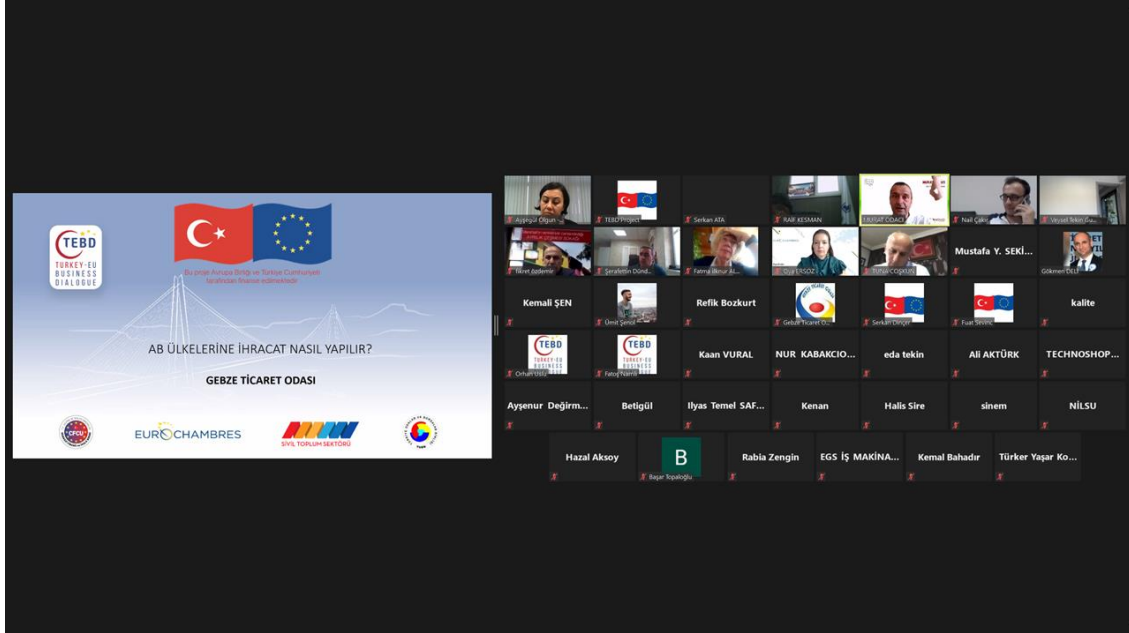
TEBD
TURKEY-EU BUSINESS DIALOGUE

Bu proje Avrupa Birliği ve Türkiye Cumhuriyeti tarafından finanse edilmektedir

AB ÜLKELERİNE İHRACAT NASIL YAPILIR?

GEBZE TİCARET ODASI

CFCU

EUROCHAMBRES

SİVİL TOPLUM SEKTÖRÜ

Ayşegül Olgun
TEBD Project
Serkan ATA
RAIF KESMAN
MURAT ODACI
Nail Çakır
Veysel Tekin Gü...
Tayfun Bilge...
Tahret Özdemir
Şerafettin Dünd...
Fatma Akmur Al...
Oya ERSOZ
TUNA COŞKUN
Mustafa Y. SEKİ...
Gökmen DELİ
Kemali ŞEN
Ümit Şenol
Refik Bozkurt
Gebze Ticaret O...
Serkan Dinçer
Fuat Sevinç
kalite
Orhan Usta
Fatoş Narin
Kaan VURAL
NUR KABAKCIO...
eda tekin
Ali AKTÜRK
TECHNOSHOP...
Ayşenur Değirm...
Betigül
Ilyas Temel SAF...
Kenan
Halis Sire
sinem
NİLSU
Hazal Aksoy
B
Başar Topaloğlu
Rabia Zengin
EGS İŞ MAKİNA...
Kemal Bahadır
Türker Yaşar Ko...